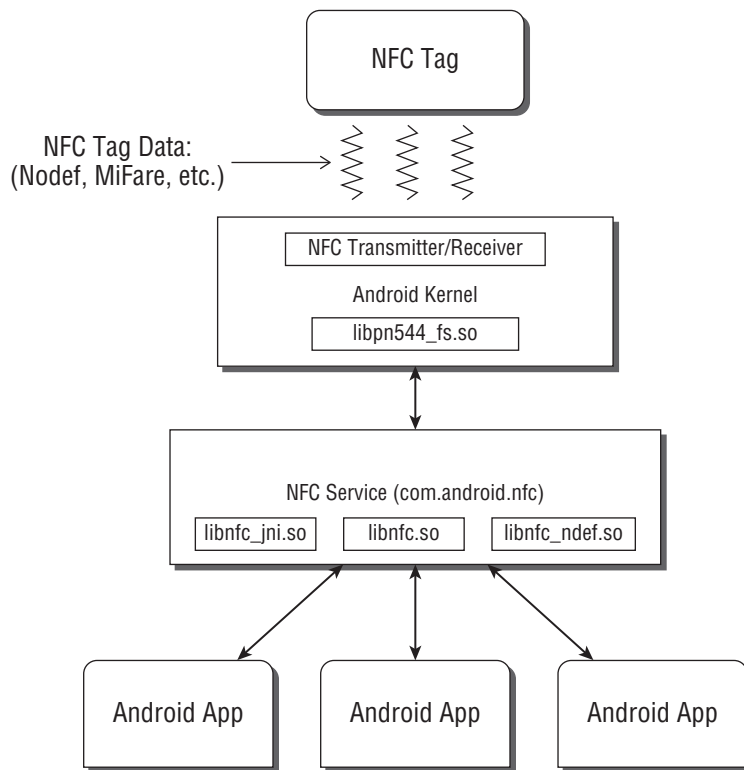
NFC Tag

NFC Tag Data:
(Nodef, MiFare, etc.)

NFC Transmitter/Receiver

Android Kernel

libpn544_fs.so

NFC Service (com.android.nfc)

libnfc_jni.so

libnfc.so

libnfc_ndef.so

Android App

Android App

Android App